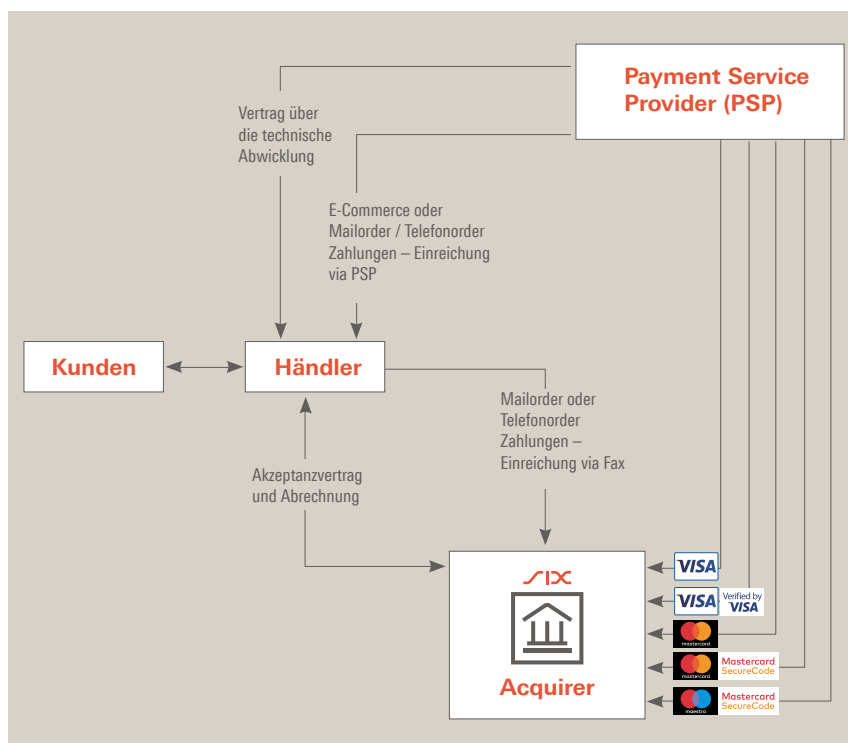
Payment Service Provider (PSP)

Vertrag über die technische Abwicklung

E-Commerce oder Mailorder / Telefonorder Zahlungen – Einreichung via PSP

Kunden

Händler

Mailorder oder Telefonorder Zahlungen – Einreichung via Fax

Akzeptanzvertrag und Abrechnung

SIX

Acquirer

VISA

VISA Verified by VISA

mastercard

mastercard Mastercard SecureCode

maestro Mastercard SecureCode